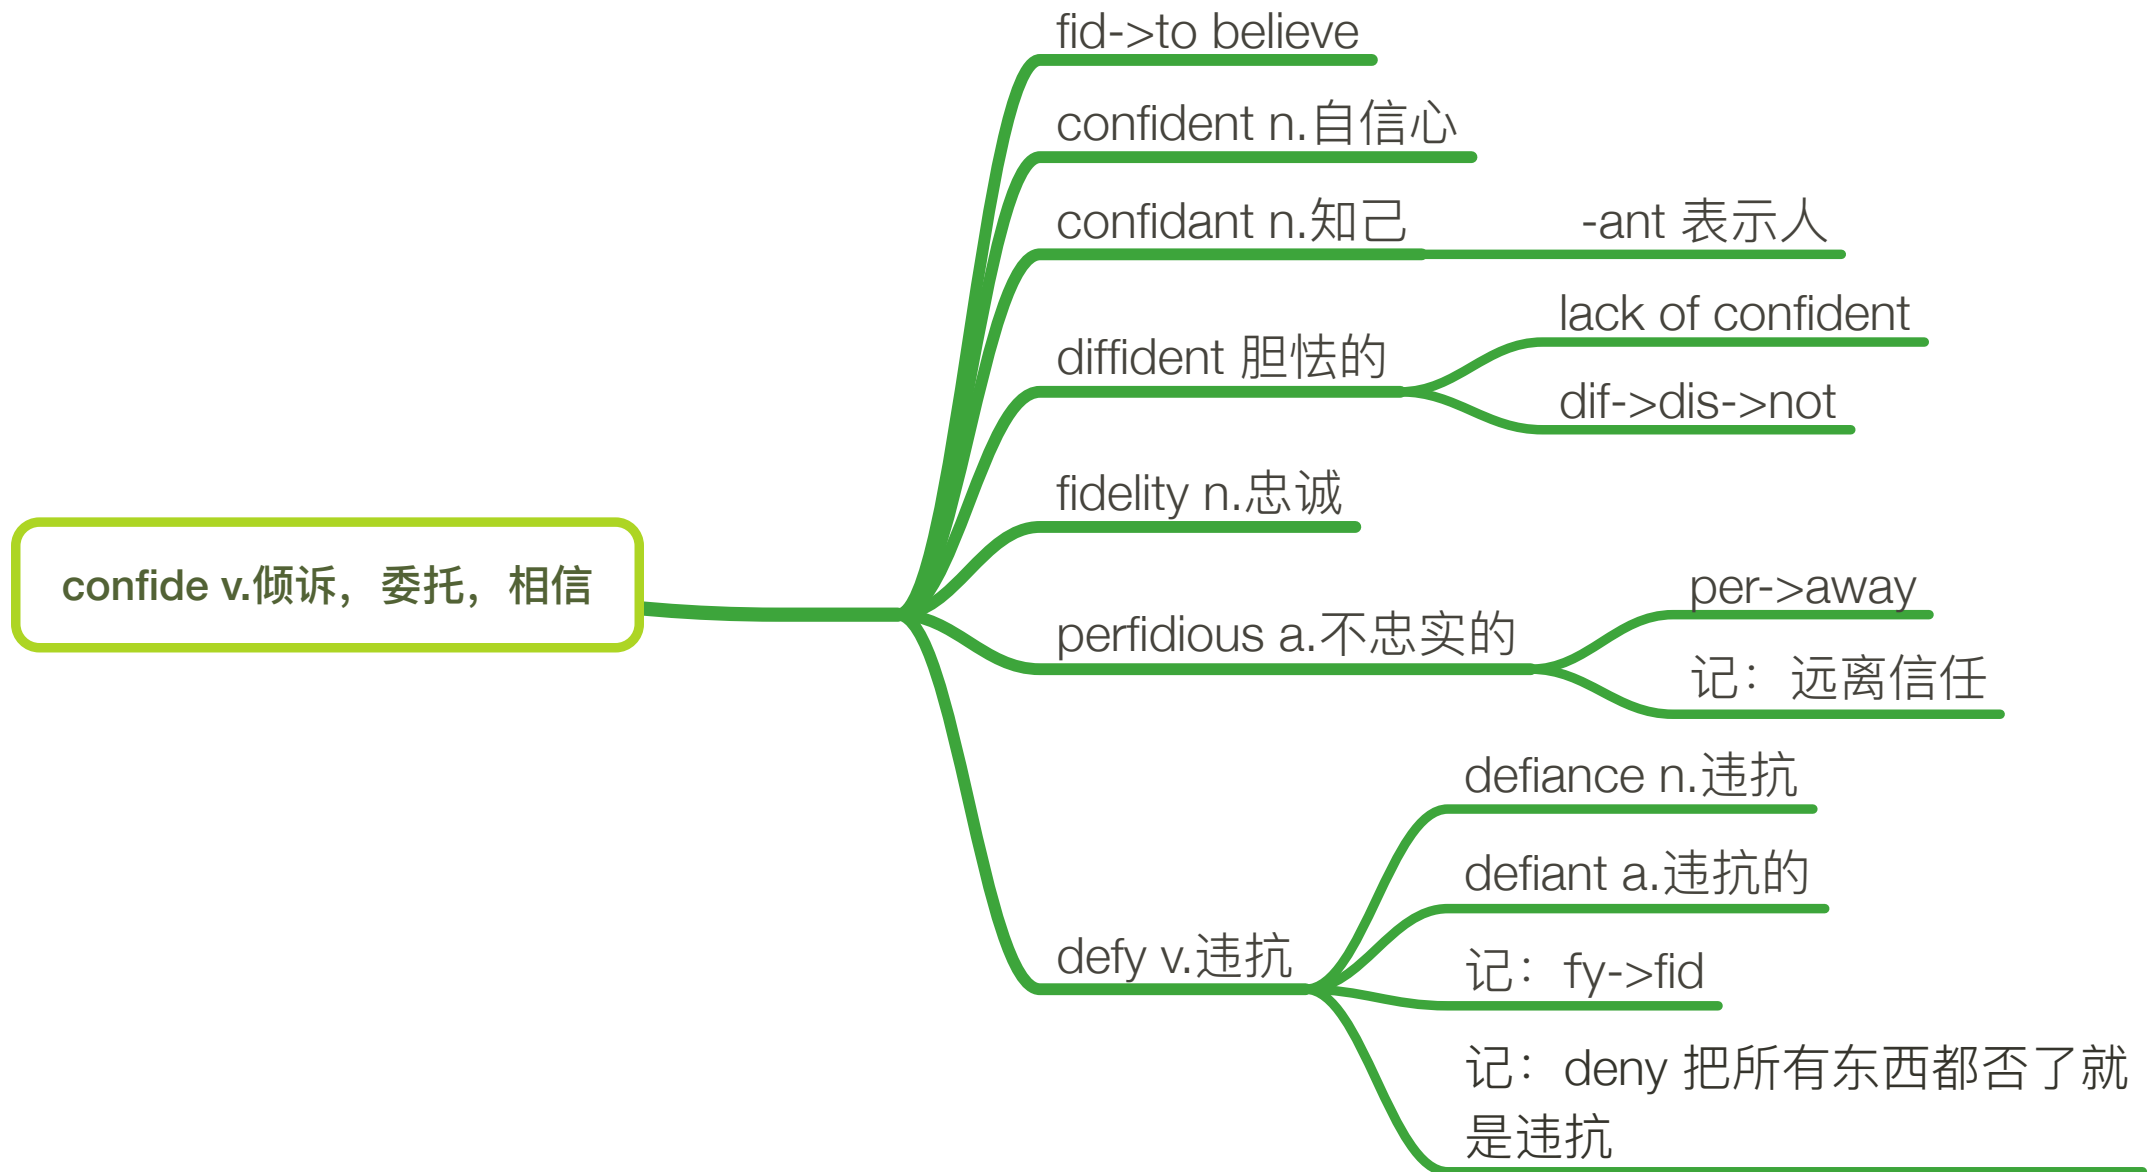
confide v.倾诉，委托，相信

fid->to believe

confident n.自信心

confidant n.知己

-ant 表示人

diffident 胆怯的

lack of confident

dif->dis->not

fidelity n.忠诚

perfidious a.不忠实的

per->away

记：远离信任

defy v.违抗

defiance n.违抗

defiant a.违抗的

记：fy->fid

记：deny 把所有东西都否了就是违抗